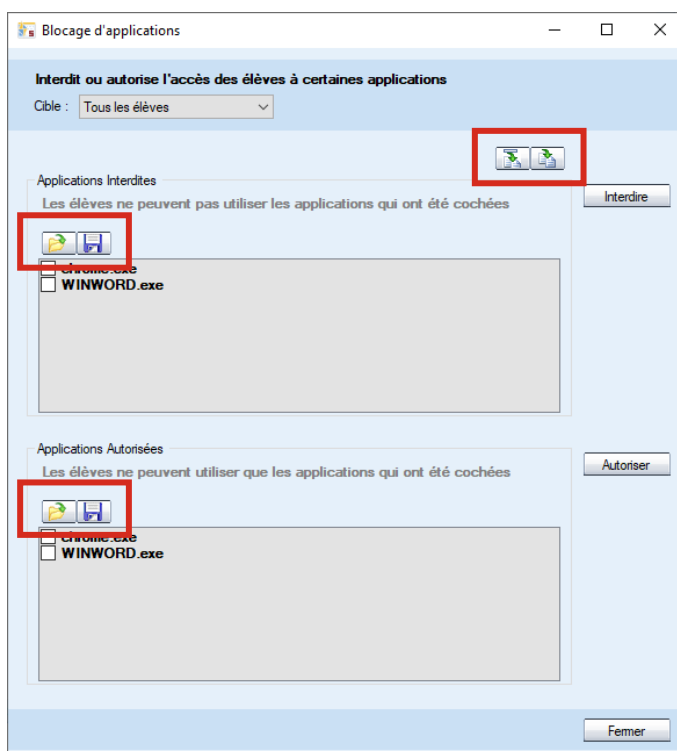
Blocage d'applications

Interdit ou autorise l'accès des élèves à certaines applications

Cible : Tous les élèves

Applications Interdites

Les élèves ne peuvent pas utiliser les applications qui ont été cochées

Interdire

chrome.exe
WINWORD.exe

Applications Autorisées

Les élèves ne peuvent utiliser que les applications qui ont été cochées

Autoriser

chrome.exe
WINWORD.exe

Fermer